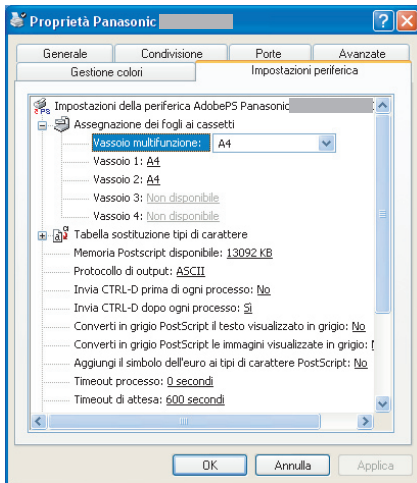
Proprietà Panasonic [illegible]

Generale
Condivisione
Porte
Avanzate
Gestione colori
Impostazioni periferica

Impostazioni della periferica AdobePS Panasonic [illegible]
Assegnazione dei fogli ai cassetti
Vassoio multifunzione: A4
Vassoio 1: A4
Vassoio 2: A4
Vassoio 3: Non disponibile
Vassoio 4: Non disponibile
Tabella sostituzione tipi di carattere
Memoria Postscript disponibile: 13092 KB
Protocollo di output: ASCII
Invia CTRL-D prima di ogni processo: No
Invia CTRL-D dopo ogni processo: Sì
Converti in grigio PostScript il testo visualizzato in grigio: No
Converti in grigio PostScript le immagini visualizzate in grigio: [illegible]
Aggiungi il simbolo dell'euro ai tipi di carattere PostScript: No
Timeout processo: 0 secondi
Timeout di attesa: 600 secondi

OK
Annulla
Applica